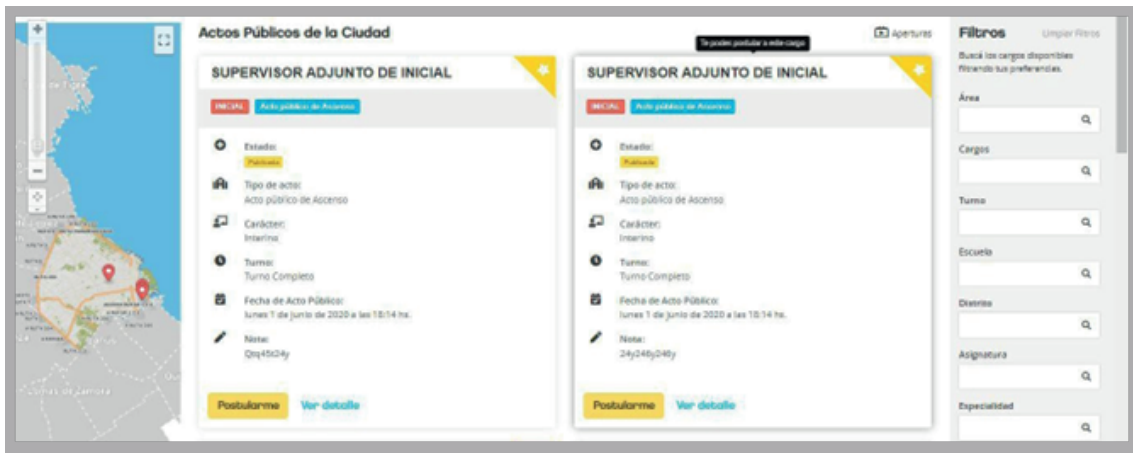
Actos Públicos de la Ciudad

Aperturas

Te podes postular a este cargo

SUPERVISOR ADJUNTO DE INICIAL

INICIAL Acto público de Ascenso

Estado:
Publicado

Tipo de acto:
Acto público de Ascenso

Carácter:
Interino

Turno:
Turno Completo

Fecha de Acto Público:
lunes 1 de junio de 2020 a las 18:14 hs.

Nota:
Qtq45t24y

Postularme Ver detalle

SUPERVISOR ADJUNTO DE INICIAL

INICIAL Acto público de Ascenso

Estado:
Publicado

Tipo de acto:
Acto público de Ascenso

Carácter:
Interino

Turno:
Turno Completo

Fecha de Acto Público:
lunes 1 de junio de 2020 a las 18:14 hs.

Nota:
24y246y246y

Postularme Ver detalle

Filtros Limpiar filtros

Buscá los cargos disponibles filtrando tus preferencias.

Área

Cargos

Turno

Escuela

Distrito

Asignatura

Especialidad